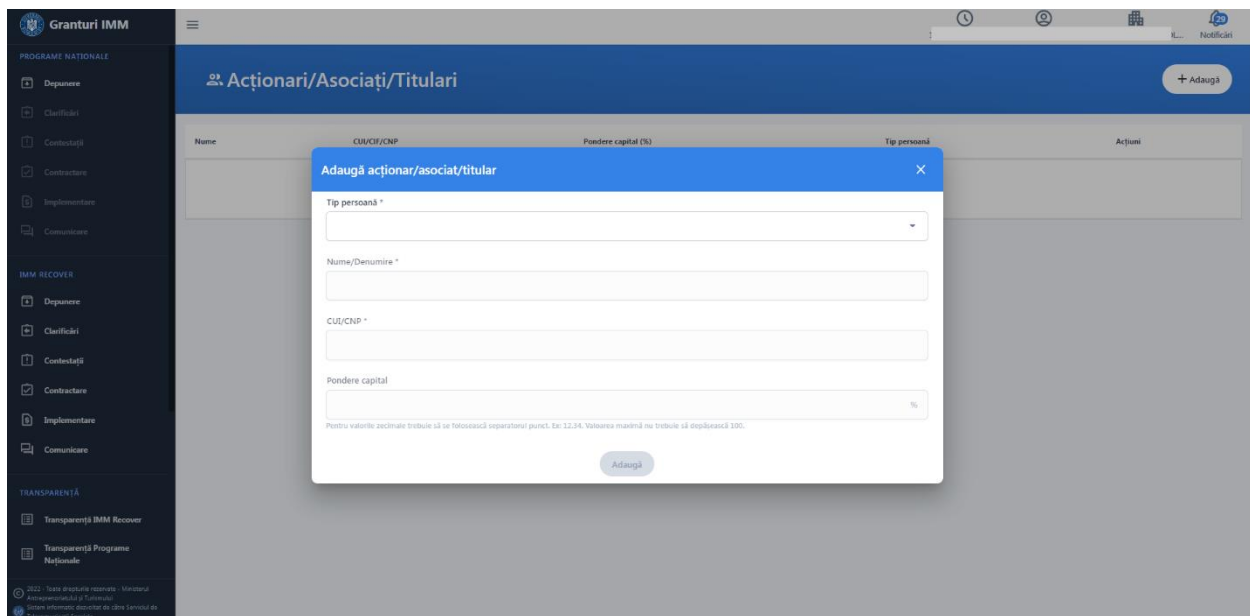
Granturi IMM

PROGRAME NAȚIONALE

Depunere

Clarificări

Contestații

Contractare

Implementare

Comunicare

IMM RECOVER

Depunere

Clarificări

Contestații

Contractare

Implementare

Comunicare

TRANSPARENȚĂ

Transparență IMM Recover

Transparență Programe Naționale

2022 - Toate drepturile rezervate - Ministerul Antreprenoriatului și Turismului
Sistem informatic dezvoltat de către Serviciul de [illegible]

29
IL... Notificări

Acționari/Asociați/Titulari

+ Adaugă

| Nume | CUI/CIF/CNP | Pondere capital (%) | Tip persoană | Acțiuni |
|---|---|---|---|---|

Adaugă acționar/asociat/titular

Tip persoană *

Nume/Denumire *

CUI/CNP *

Pondere capital

%

Pentru valorile zecimale trebuie să se folosească separatorul punct. Ex: 12.34. Valoarea maximă nu trebuie să depășească 100.

Adaugă